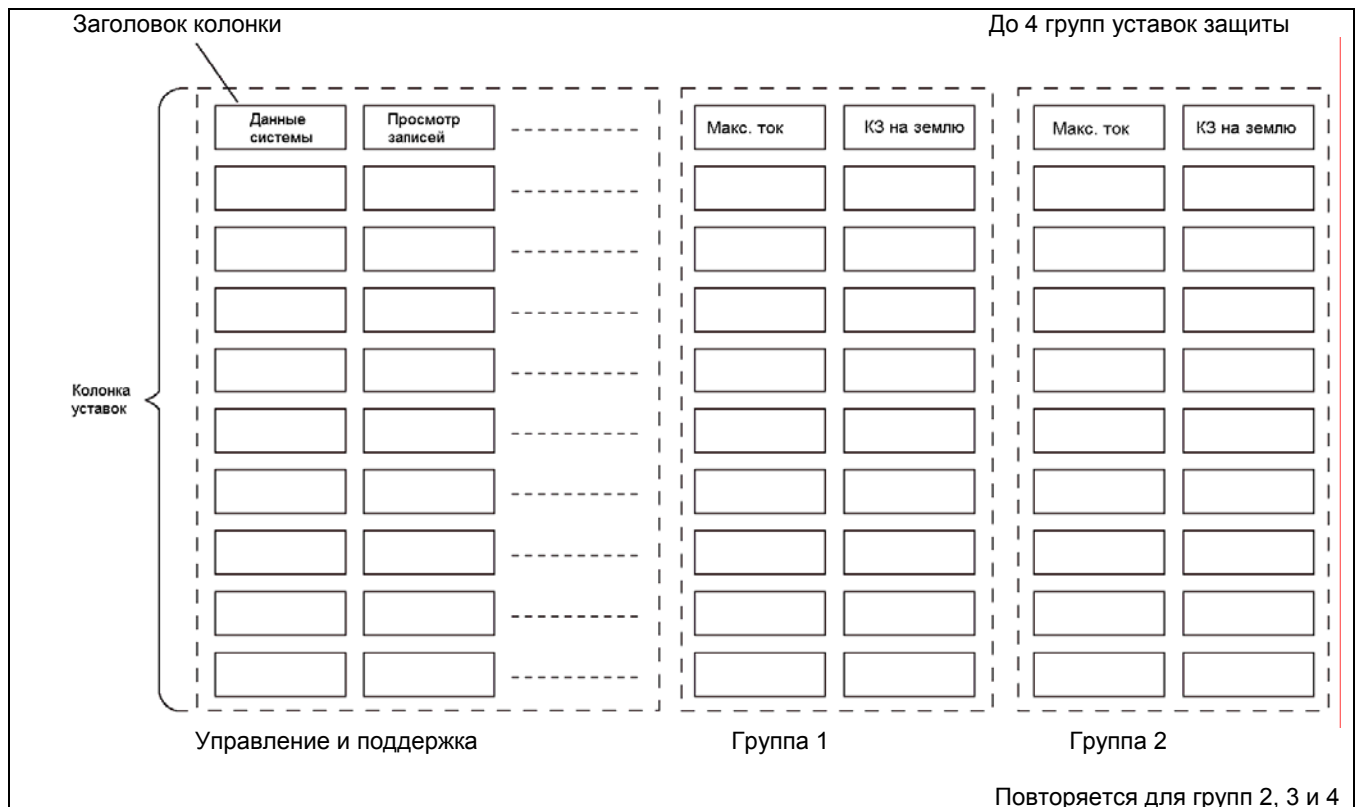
Заголовок колонки

До 4 групп уставок защиты

Данные системы

Просмотр записей

Макс. ток

КЗ на землю

Макс. ток

КЗ на землю

Колонка уставок

Управление и поддержка

Группа 1

Группа 2

Повторяется для групп 2, 3 и 4